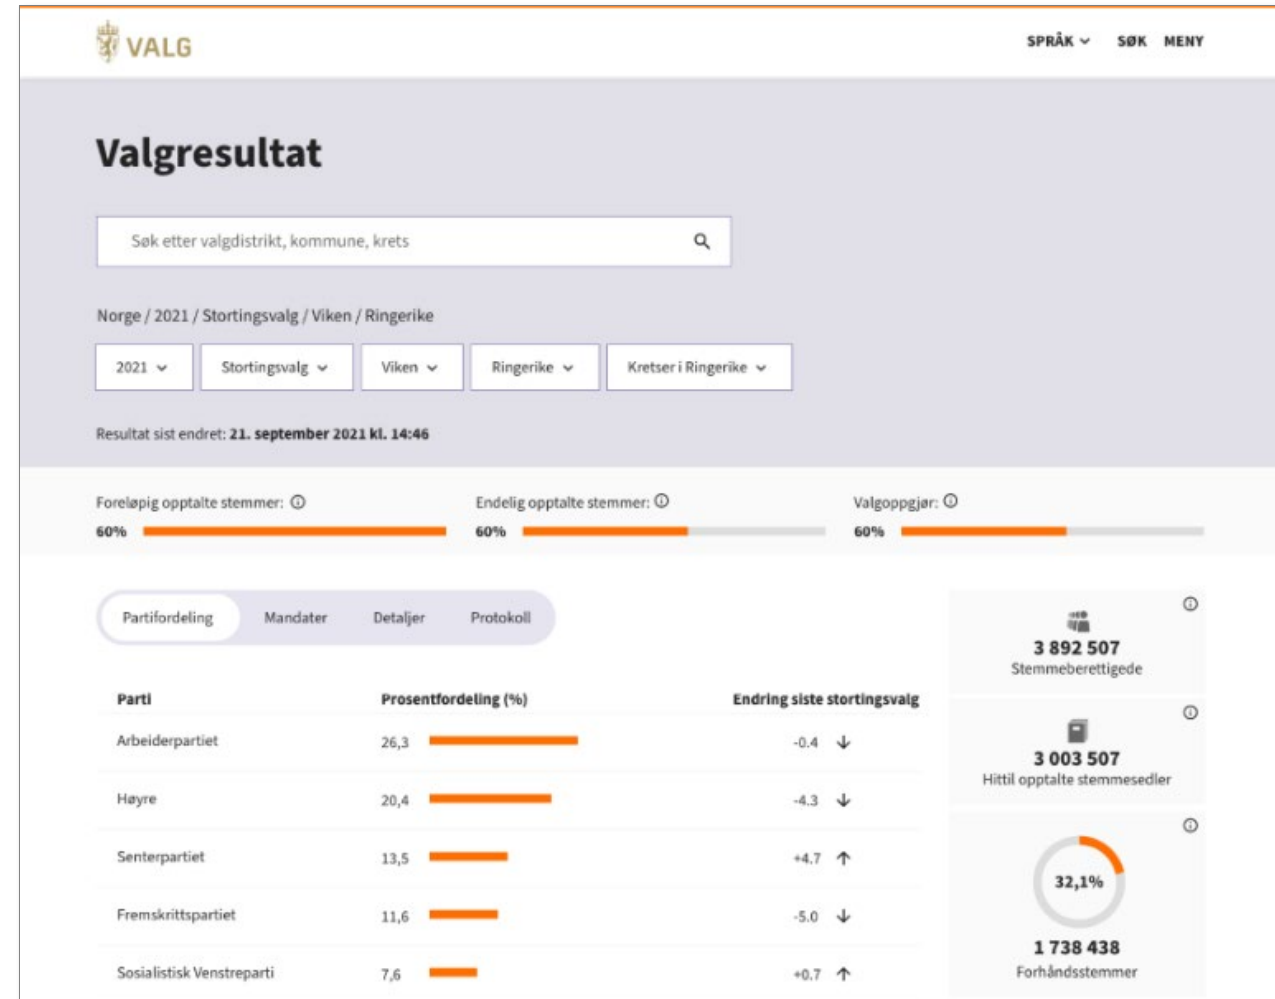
VALG

SPRÅK SØK MENY

Valgresultat

Søk etter valgdistrikt, kommune, krets

Norge / 2021 / Stortingsvalg / Viken / Ringerike

2021 | Stortingsvalg | Viken | Ringerike | Kretser i Ringerike

Resultat sist endret: 21. september 2021 kl. 14:46

Foreløpig opptalte stemmer:
60%

Endelig opptalte stemmer:
60%

Valgoppgjør:
60%

Partifordeling | Mandater | Detaljer | Protokoll

| Parti | Prosentfordeling (%) | Endring siste stortingsvalg |
|---|---|---|
| Arbeiderpartiet | 26,3 | -0.4 |
| Høyre | 20,4 | -4.3 |
| Senterpartiet | 13,5 | +4.7 |
| Fremskrittspartiet | 11,6 | -5.0 |
| Sosialistisk Venstreparti | 7,6 | +0.7 |

3 892 507
Stemmeberettigede

3 003 507
Hittil opptalte stemmesedler

32,1%
1 738 438
Forhåndsstemmer